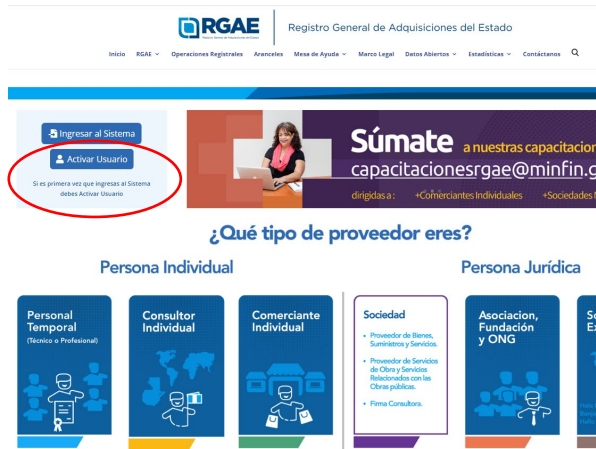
RGAE

Registro General de Adquisiciones del Estado

Inicio RGAE Operaciones Registrales Aranceles Mesa de Ayuda Marco Legal Datos Abiertos Estadísticas Contáctanos

Ingresar al Sistema

Activar Usuario

Si es primera vez que ingresas al Sistema debes Activar Usuario

Súmate a nuestras capacitacio

capacitacionesrgae@minfin.g

dirigidas a : +Comerciantes Individuales +Sociedades

¿Qué tipo de proveedor eres?

Persona Individual

Persona Jurídica

Personal Temporal (Técnico o Profesional)

Consultor Individual

Comerciante Individual

Sociedad

Proveedor de Bienes, Suministros y Servicios.

Proveedor de Servicios de Obra y Servicios Relacionados con las Obras públicas.

Firma Consultora.

Asociacion, Fundación y ONG

So Ex